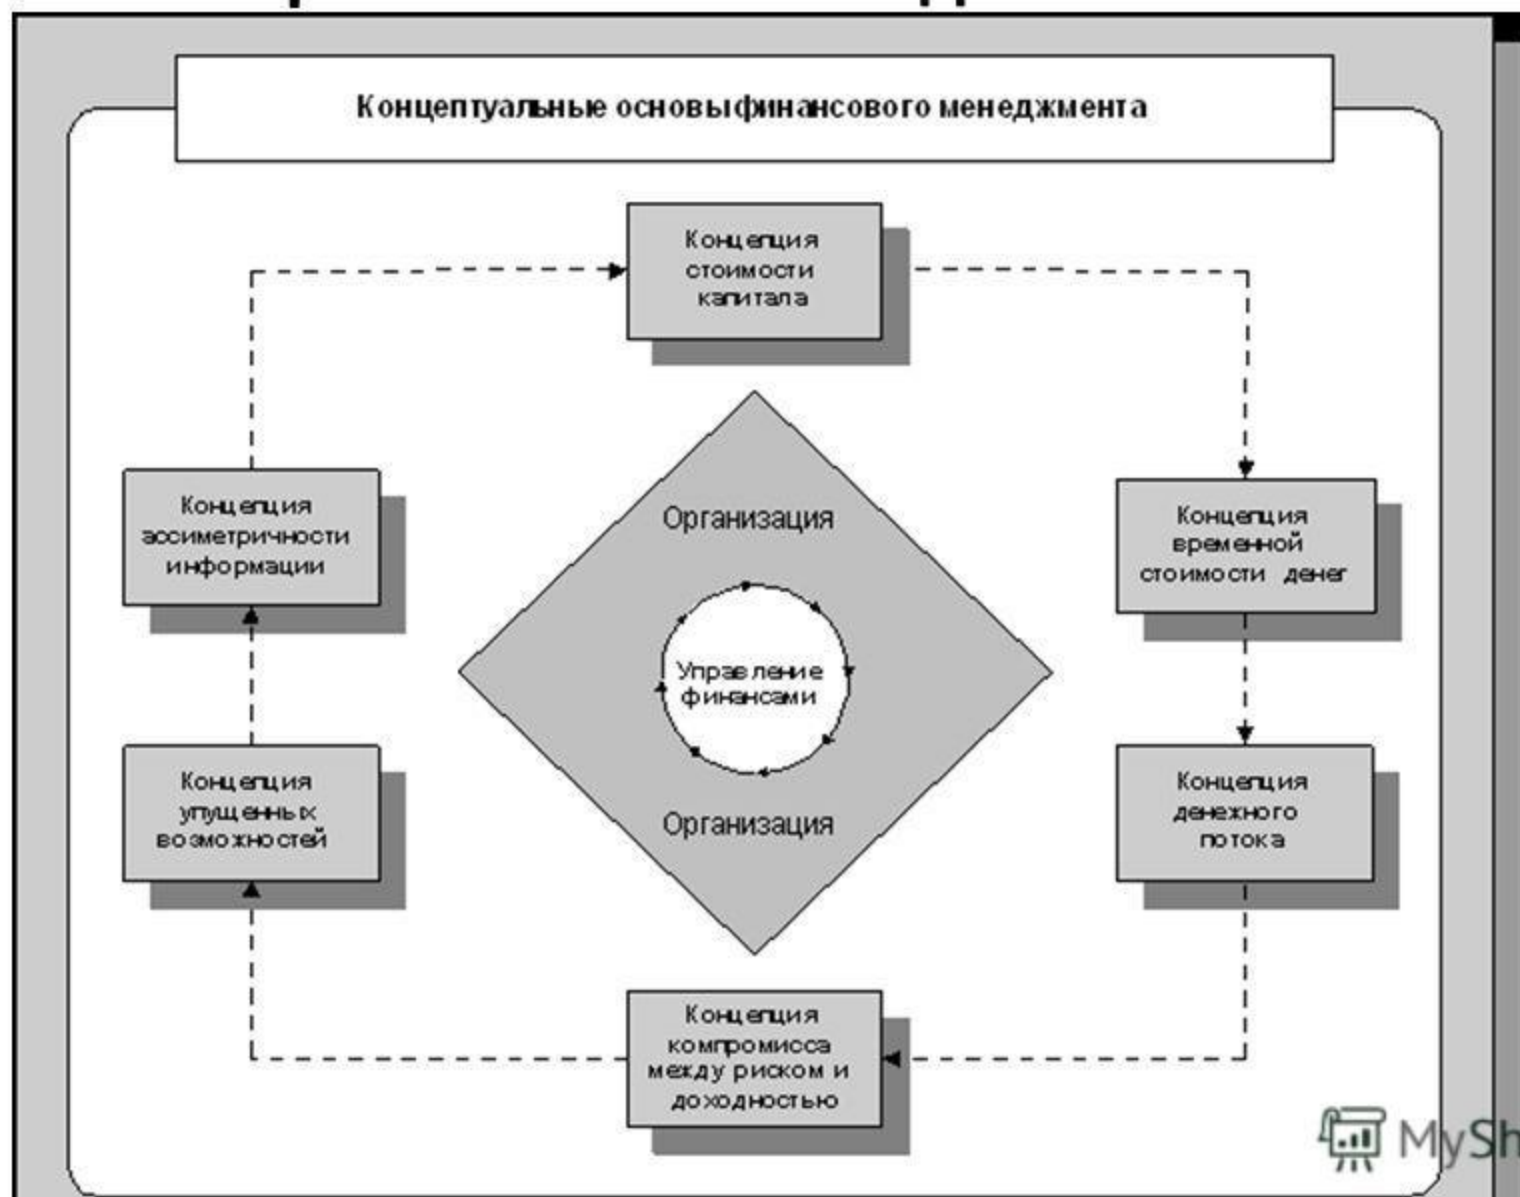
Концептуальные основыфинансового менеджмента

Концепция стоимости капитала

Концепция ассиметричности информации

Организация

Концепция временной стоимости денег

Управление финансами

Концепция упущенных возможностей

Организация

Концепция денежного потока

Концепция компромисса между риском и доходностью

MySh